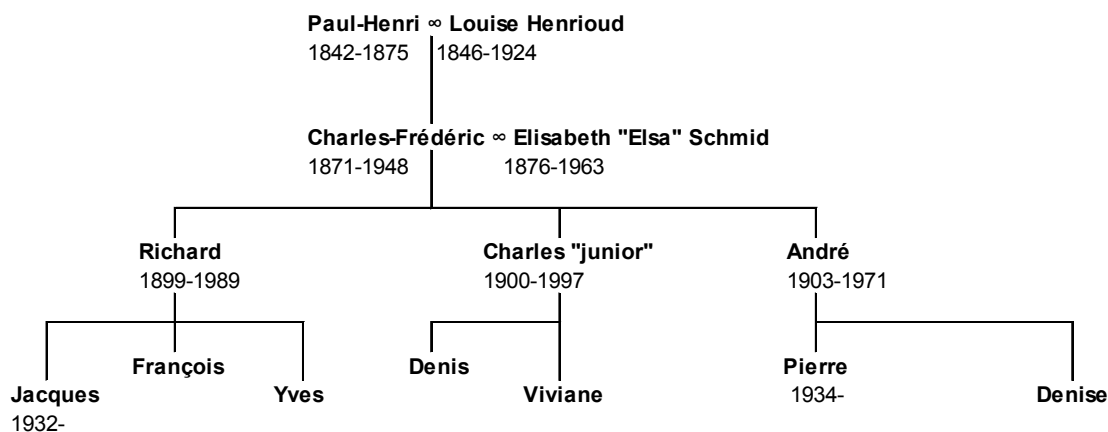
**Paul-Henri ∞ Louise Henrioud**
1842-1875 1846-1924

**Charles-Frédéric ∞ Elisabeth "Elsa" Schmid**
1871-1948 1876-1963

**Richard**
1899-1989

**Charles "junior"**
1900-1997

**André**
1903-1971

**François**

**Jacques**
1932-

**Yves**

**Denis**

**Viviane**

**Pierre**
1934-

**Denise**